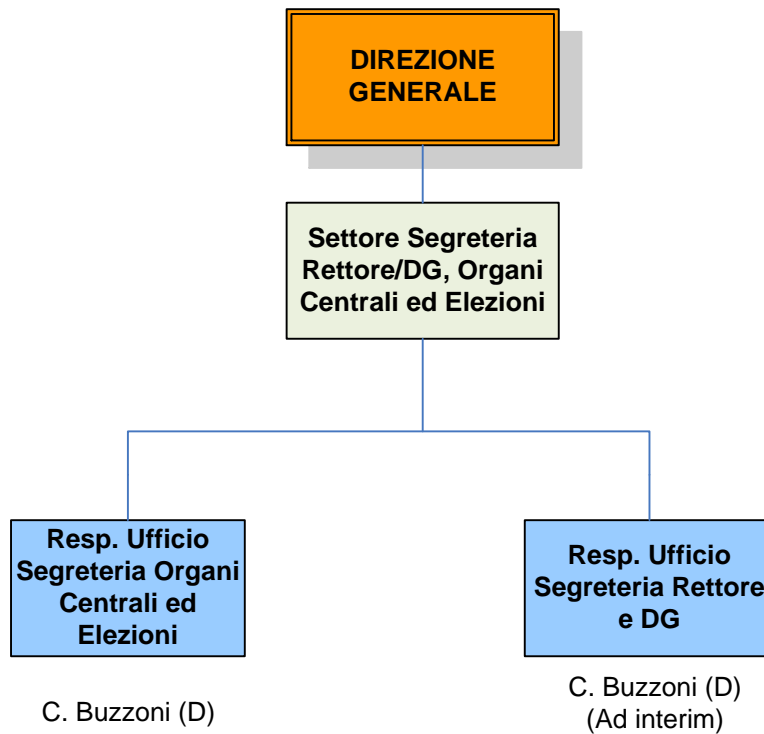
DIREZIONE GENERALE

Settore Segreteria Rettore/DG, Organi Centrali ed Elezioni

Resp. Ufficio Segreteria Organi Centrali ed Elezioni

C. Buzzoni (D)

Resp. Ufficio Segreteria Rettore e DG

C. Buzzoni (D)
(Ad interim)